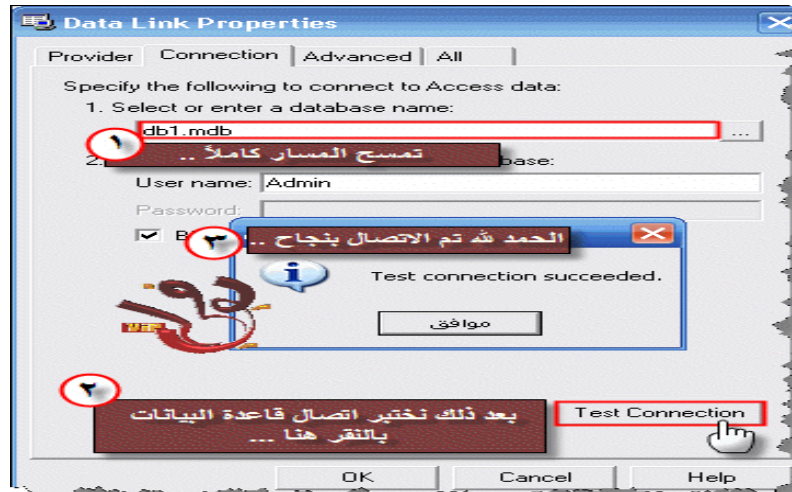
Data Link Properties

Provider | Connection | Advanced | All

Specify the following to connect to Access data:
1. Select or enter a database name:
db1.mdb
١
تمسح المسار كاملاً ..
2. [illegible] base:
User name: Admin
Password:
B
٣
الحمد لله تم الاتصال بنجاح ..
Test connection succeeded.
موافق

٢
بعد ذلك نختبر اتصال قاعدة البيانات بالنقر هنا ...
Test Connection

OK
Cancel
Help